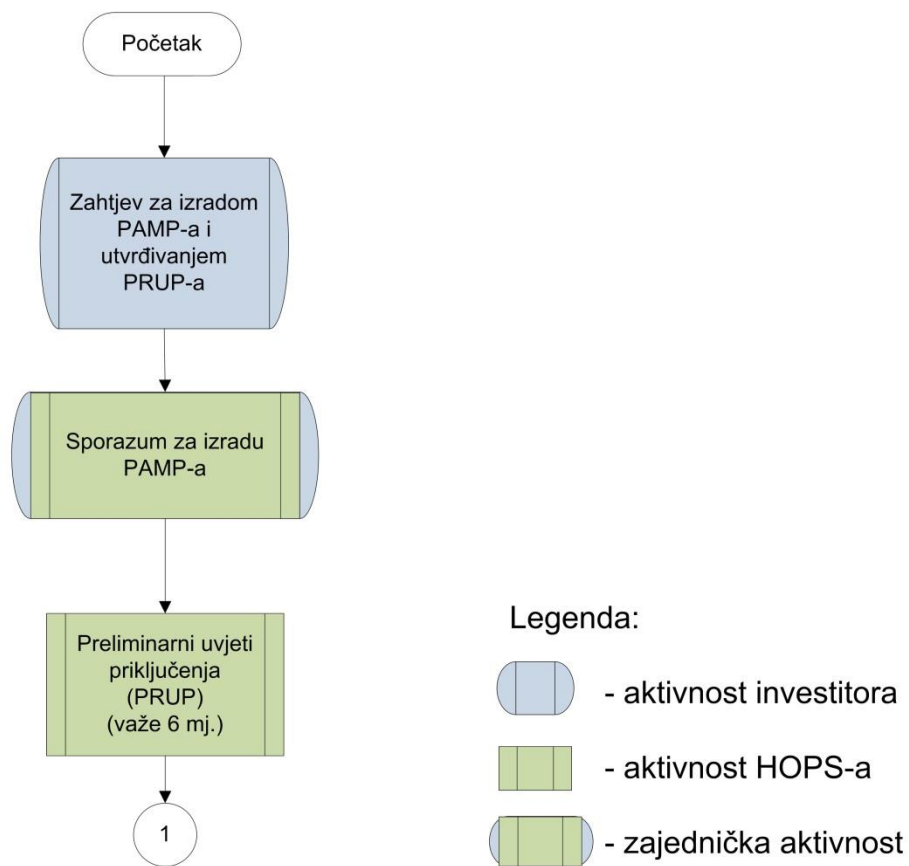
Početak

Zahtjev za izradom PAMP-a i utvrđivanjem PRUP-a

Sporazum za izradu PAMP-a

Preliminarni uvjeti priključenja (PRUP) (važe 6 mj.)

1

Legenda:

- aktivnost investitora

- aktivnost HOPS-a

- zajednička aktivnost